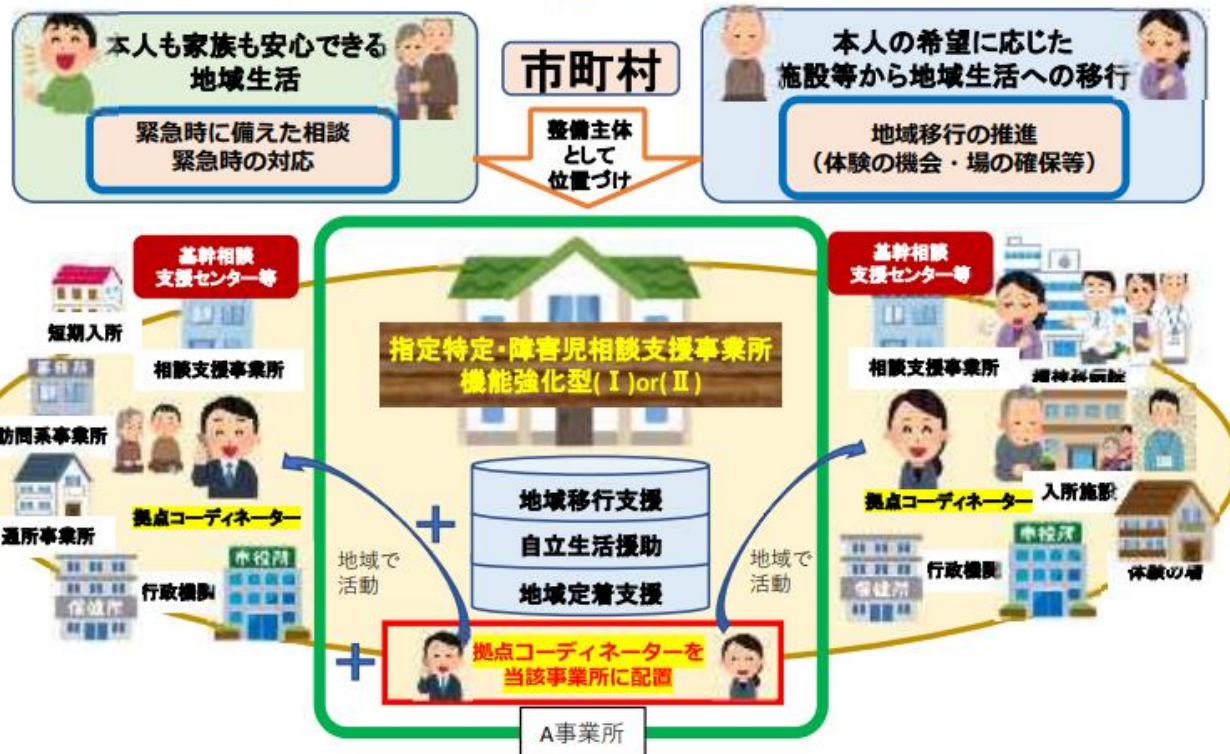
本人も家族も安心できる地域生活

緊急時に備えた相談
緊急時の対応

市町村

整備主体として位置づけ

本人の希望に応じた施設等から地域生活への移行

地域移行の推進
（体験の機会・場の確保等）

基幹相談支援センター等

短期入所

相談支援事業所

事務所

訪問系事業所

拠点コーディネーター

通所事業所

行政機関

市役所

保健所

地域で活動

指定特定・障害児相談支援事業所
機能強化型(Ⅰ)or(Ⅱ)

地域移行支援
自立生活援助
地域定着支援

拠点コーディネーターを当該事業所に配置

A事業所

基幹相談支援センター等

相談支援事業所

精神科病院

拠点コーディネーター

入所施設

地域で活動

行政機関

市役所

保健所

体験の場